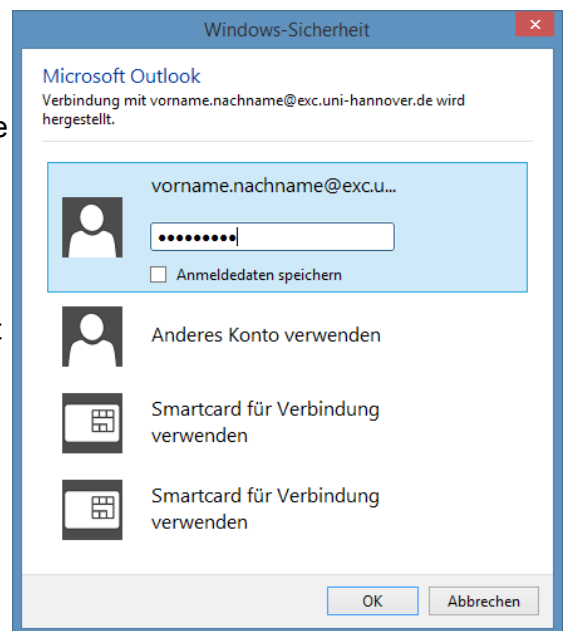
Windows-Sicherheit

Microsoft Outlook

Verbindung mit vorname.nachname@exc.uni-hannover.de wird hergestellt.

vorname.nachname@exc.u...

•••••••••

Anmeldedaten speichern

Anderes Konto verwenden

Smartcard für Verbindung verwenden

Smartcard für Verbindung verwenden

OK

Abbrechen